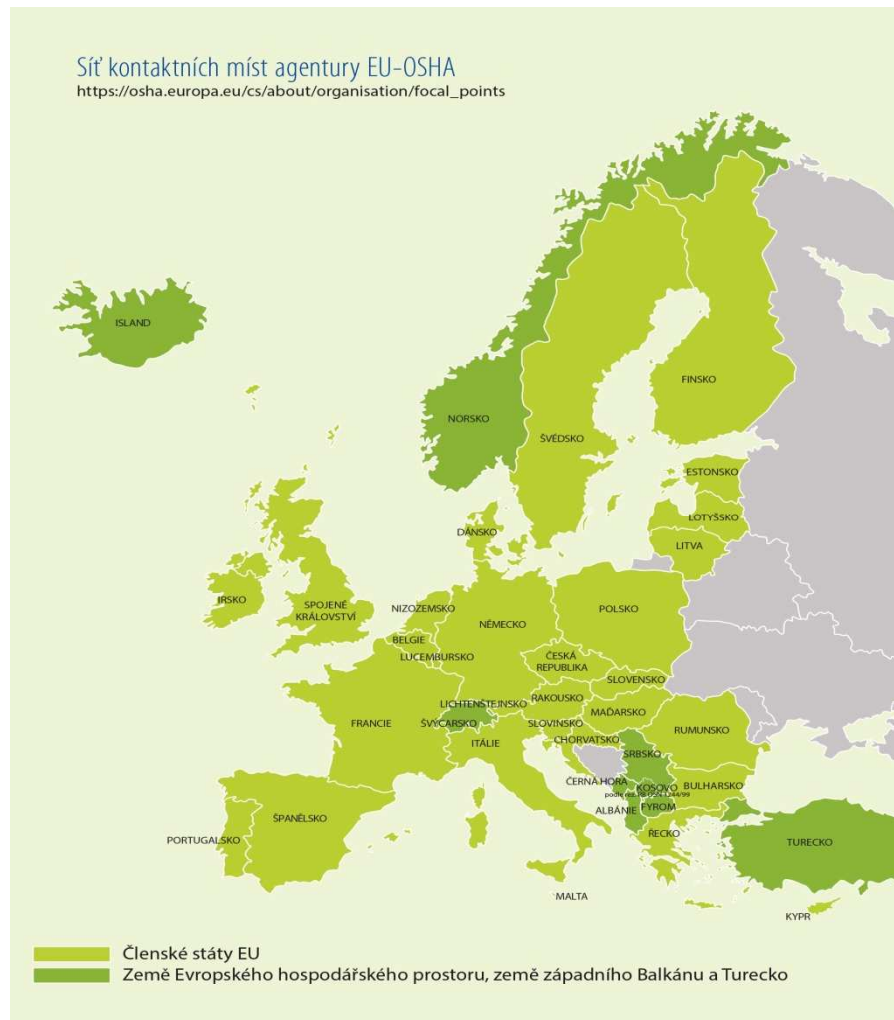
Síť kontaktních míst agentury EU-OSHA
https://osha.europa.eu/cs/about/organisation/focal_points

ISLAND
NORSKO
ŠVÉDSKO
FINSKO
ESTONSKO
LOTYŠSKO
LITVA
DÁNSKO
IRSKO
SPOJENÉ KRÁLOVSTVÍ
NIZOZEMSKO
BELGIE
LUCEMBURSKO
NĚMECKO
POLSKO
ČESKÁ REPUBLIKA
SLOVENSKO
LICHTENŠTEJNSKO
RAKOUSKO
MAĎARSKO
RUMUNSKO
FRANCIE
ŠVÝCARSKO
SLOVINSKO
CHORVATSKO
ITÁLIE
SRBSKO
ČERNÁ HORA
KOSOVO
podle rez. RB OSN 1244/99
BULHARSKO
ALBÁNIE
FYROM
ŠPANĚLSKO
PORTUGALSKO
ŘECKO
TURECKO
MALTA
KYPR

Členské státy EU
Země Evropského hospodářského prostoru, země západního Balkánu a Turecko